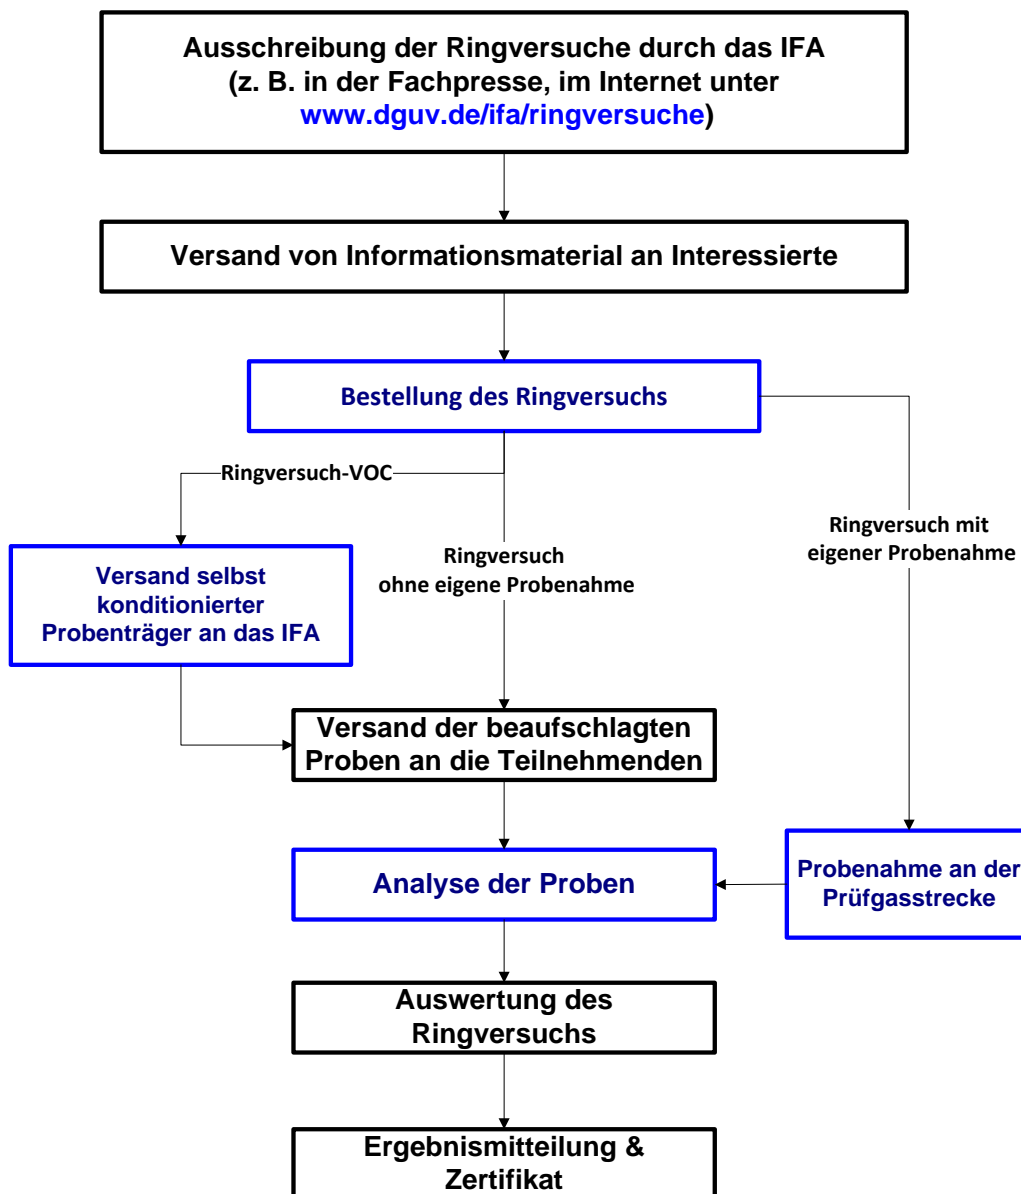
Ausschreibung der Ringversuche durch das IFA (z. B. in der Fachpresse, im Internet unter www.dguv.de/ifa/ringversuche)

Versand von Informationsmaterial an Interessierte

Bestellung des Ringversuchs

Ringversuch-VOC

Ringversuch ohne eigene Probenahme

Ringversuch mit eigener Probenahme

Versand selbst konditionierter Probenträger an das IFA

Versand der beaufschlagten Proben an die Teilnehmenden

Analyse der Proben

Probenahme an der Prüfgasstrecke

Auswertung des Ringversuchs

Ergebnismitteilung & Zertifikat